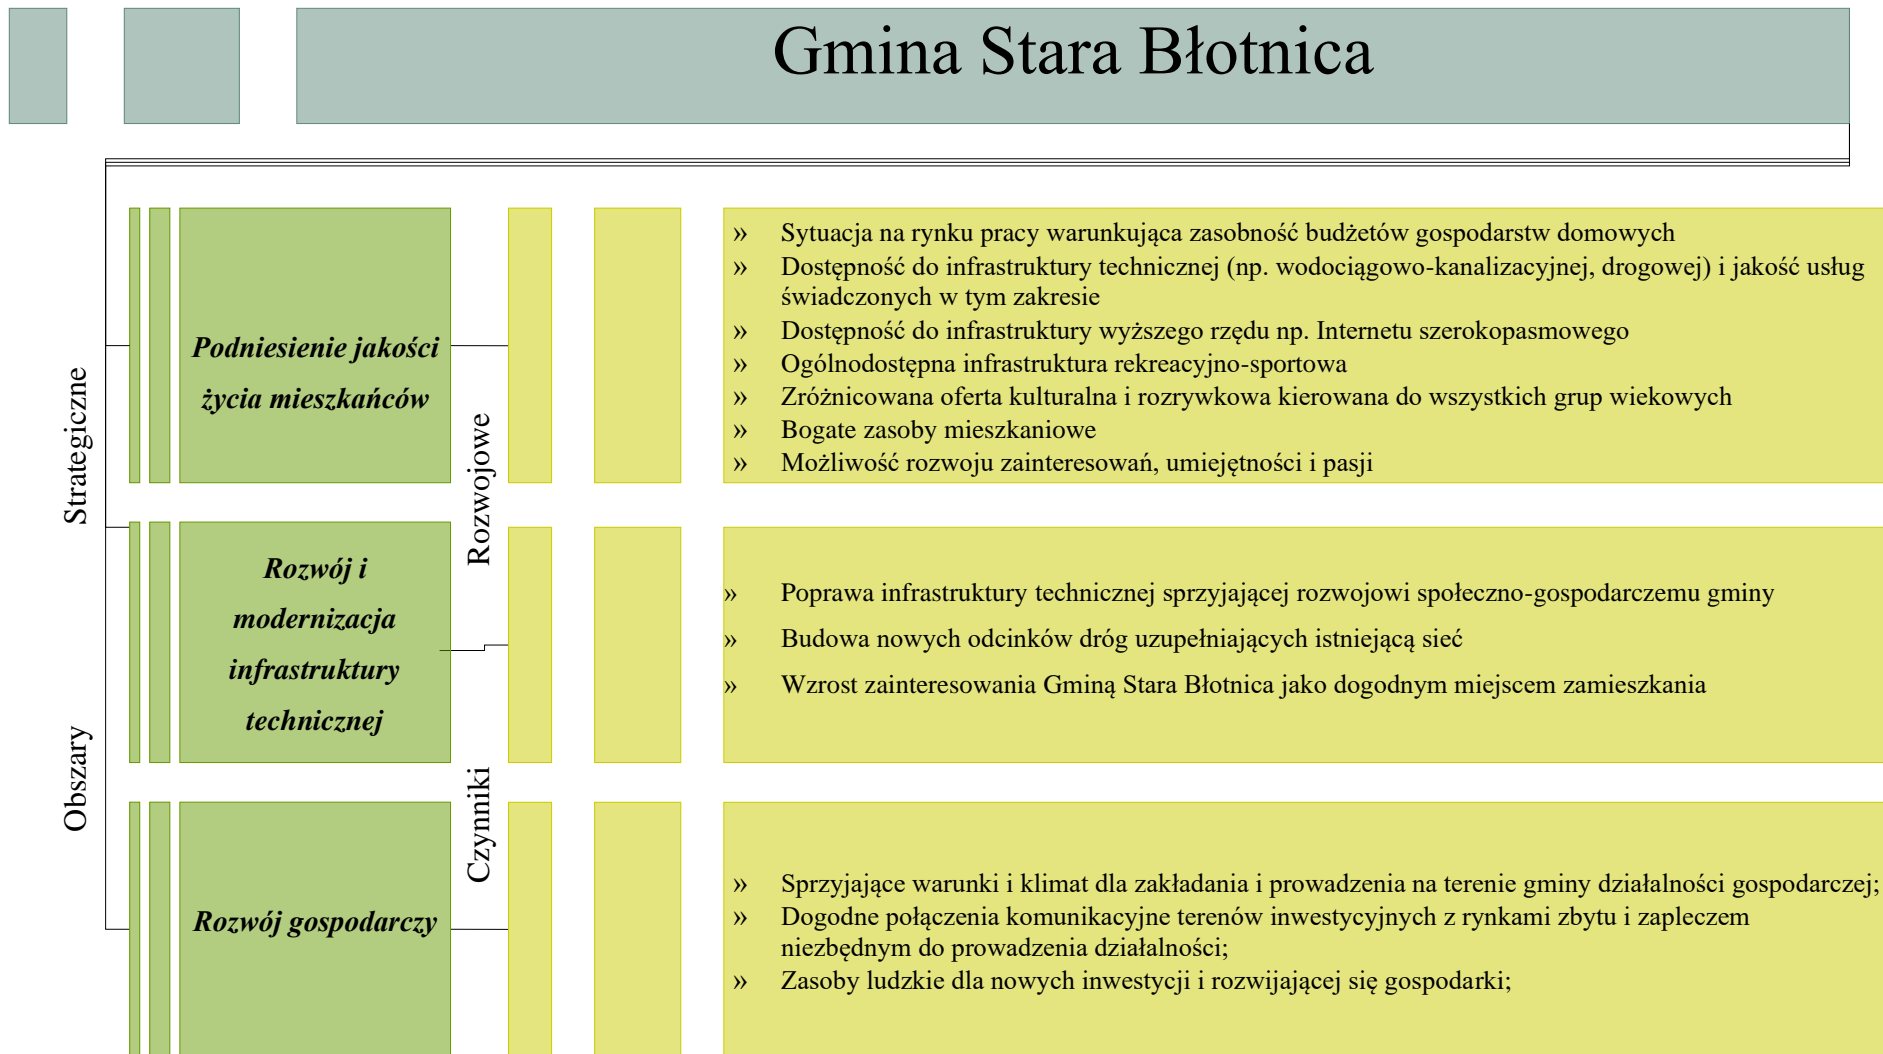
Gmina Stara Błotnica

Obszary Strategiczne

Podniesienie jakości życia mieszkańców

Rozwój i modernizacja infrastruktury technicznej

Rozwój gospodarczy

Czynniki Rozwojowe

» Sytuacja na rynku pracy warunkująca zasobność budżetów gospodarstw domowych
» Dostępność do infrastruktury technicznej (np. wodociągowo-kanalizacyjnej, drogowej) i jakość usług świadczonych w tym zakresie
» Dostępność do infrastruktury wyższego rzędu np. Internetu szerokopasmowego
» Ogólnodostępna infrastruktura rekreacyjno-sportowa
» Zróżnicowana oferta kulturalna i rozrywkowa kierowana do wszystkich grup wiekowych
» Bogate zasoby mieszkaniowe
» Możliwość rozwoju zainteresowań, umiejętności i pasji

» Poprawa infrastruktury technicznej sprzyjającej rozwojowi społeczno-gospodarczemu gminy
» Budowa nowych odcinków dróg uzupełniających istniejącą sieć
» Wzrost zainteresowania Gminą Stara Błotnica jako dogodnym miejscem zamieszkania

» Sprzyjające warunki i klimat dla zakładania i prowadzenia na terenie gminy działalności gospodarczej;
» Dogodne połączenia komunikacyjne terenów inwestycyjnych z rynkami zbytu i zapleczem niezbędnym do prowadzenia działalności;
» Zasoby ludzkie dla nowych inwestycji i rozwijającej się gospodarki;